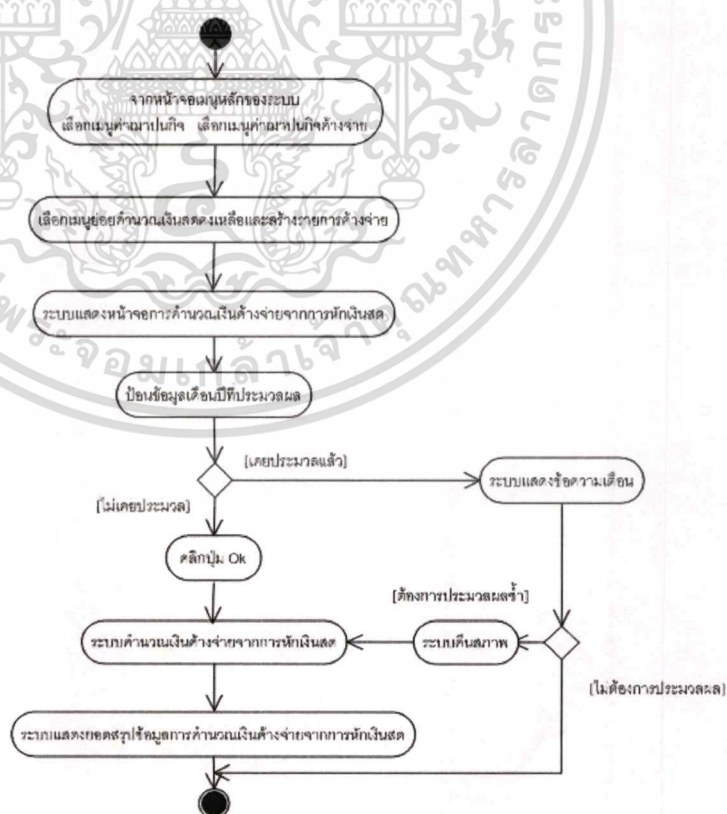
จากหน้าจอเมนูหลักของระบบ
เลือกเมนูค่าฌาปนกิจ เลือกเมนูค่าฌาปนกิจค้างจ่าย

เลือกเมนูย่อยคำนวณเงินสดคงเหลือและสร้างรายการค้างจ่าย

ระบบแสดงหน้าจอการคำนวณเงินค้างจ่ายจากการหักเงินสด

ป้อนข้อมูลเดือนปีที่ประมวลผล

[เคยประมวลแล้ว]

ระบบแสดงข้อความเตือน

[ไม่เคยประมวล]

คลิกปุ่ม Ok

[ต้องการประมวลผลซ้ำ]

ระบบคำนวณเงินค้างจ่ายจากการหักเงินสด

ระบบคืนสภาพ

[ไม่ต้องการประมวลผล]

ระบบแสดงยอดสรุปข้อมูลการคำนวณเงินค้างจ่ายจากการหักเงินสด